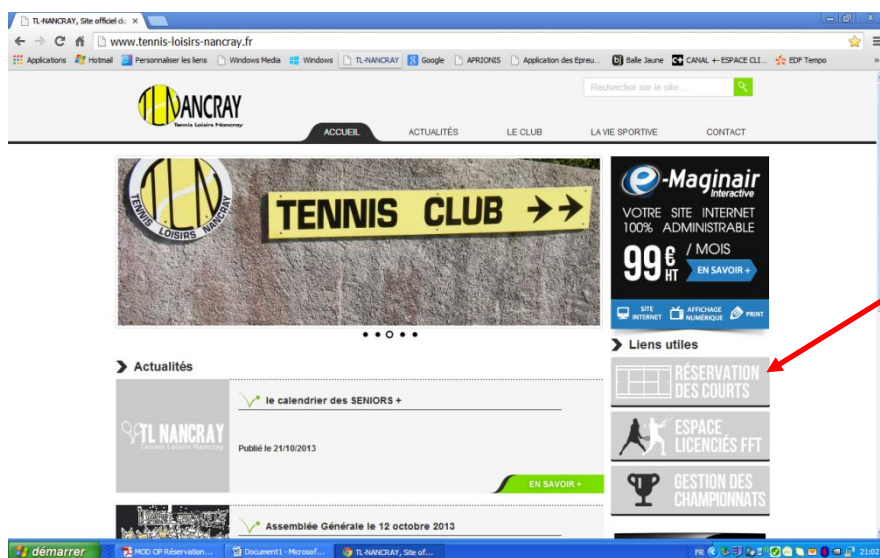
TL-NANCRAY, Site officiel du ×

www.tennis-loisirs-nancray.fr

Applications Hotmail Personnaliser les liens Windows Media Windows TL-NANCRAY Google APRIONIS Application des Epreu... Balle Jaune CANAL +- ESPACE CLI... EDF Tempo

TLN NANCRAY
Tennis Loisirs Nancray

Rechercher sur le site ...

ACCUEIL ACTUALITÉS LE CLUB LA VIE SPORTIVE CONTACT

TENNIS LOISIRS NANCRAY
TENNIS CLUB

e-Maginair interactive
VOTRE SITE INTERNET 100% ADMINISTRABLE
99€ HT / MOIS
EN SAVOIR +
SITE INTERNET AFFICHAGE NUMÉRIQUE PRINT

Liens utiles

RÉSERVATION DES COURTS

ESPACE LICENCIÉS FFT

GESTION DES CHAMPIONNATS

Actualités

TL NANCRAY
Tennis Loisirs Nancray

le calendrier des SENIORS +

Publié le 21/10/2013

EN SAVOIR +

Assemblée Générale le 12 octobre 2013

démarrer MOD OP Réservation... Document1 - Microsof... TL-NANCRAY, Site of... FR 21:02